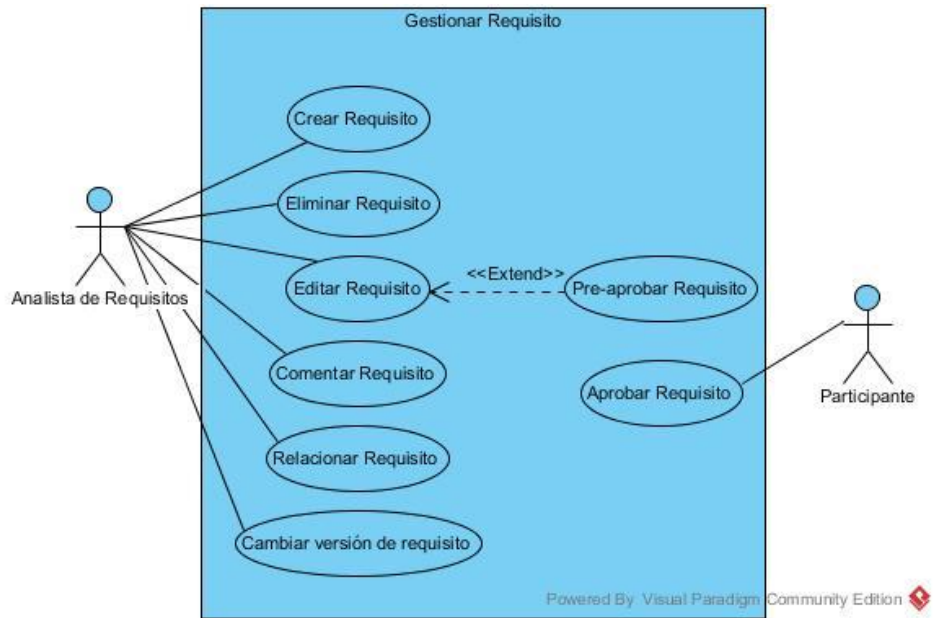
Gestionar Requisito

Analista de Requisitos

Crear Requisito

Eliminar Requisito

Editar Requisito

<<Extend>>

Pre-aprobar Requisito

Comentar Requisito

Aprobar Requisito

Participante

Relacionar Requisito

Cambiar versión de requisito

Powered By Visual Paradigm Community Edition